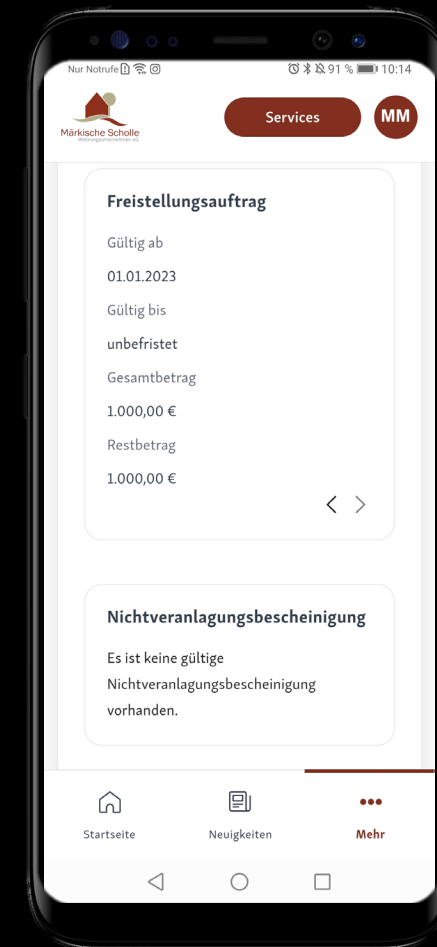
Nur Notrufe

91 % 10:14

Märkische Scholle
Wohnungsunternehmen eG

Services

MM

Freistellungsauftrag

Gültig ab

01.01.2023

Gültig bis

unbefristet

Gesamtbetrag

1.000,00 €

Restbetrag

1.000,00 €

Nichtveranlagungsbescheinigung

Es ist keine gültige Nichtveranlagungsbescheinigung vorhanden.

Startseite

Neuigkeiten

Mehr